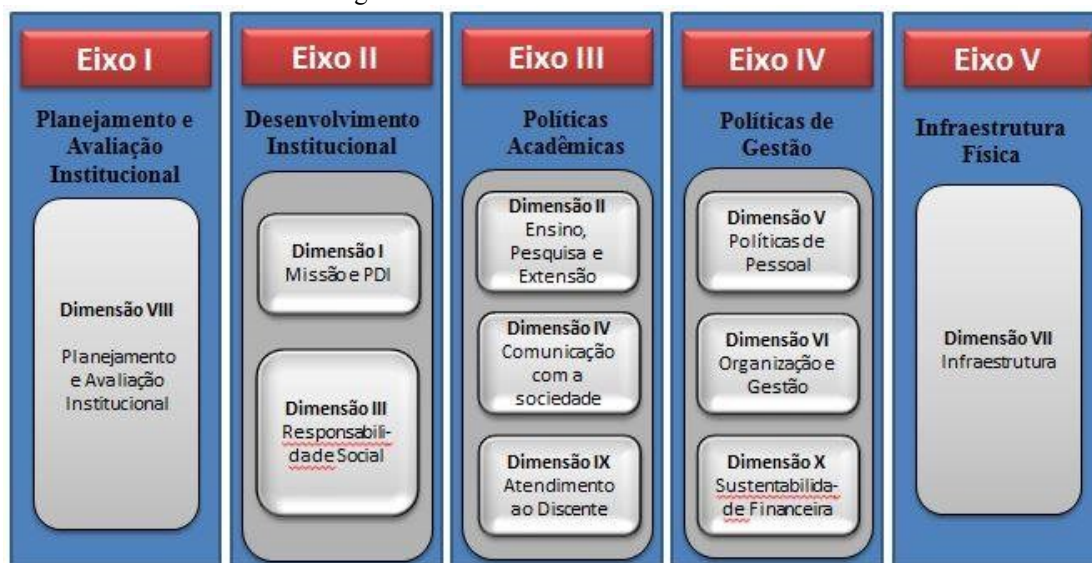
Eixo I

Planejamento e Avaliação Institucional

Dimensão VIII
Planejamento e Avaliação Institucional

Eixo II

Desenvolvimento Institucional

Dimensão I
Missão e PDI

Dimensão III
Responsabilidade Social

Eixo III

Políticas Acadêmicas

Dimensão II
Ensino, Pesquisa e Extensão

Dimensão IV
Comunicação com a sociedade

Dimensão IX
Atendimento ao Discente

Eixo IV

Políticas de Gestão

Dimensão V
Políticas de Pessoal

Dimensão VI
Organização e Gestão

Dimensão X
Sustentabilidade Financeira

Eixo V

Infraestrutura Física

Dimensão VII
Infraestrutura